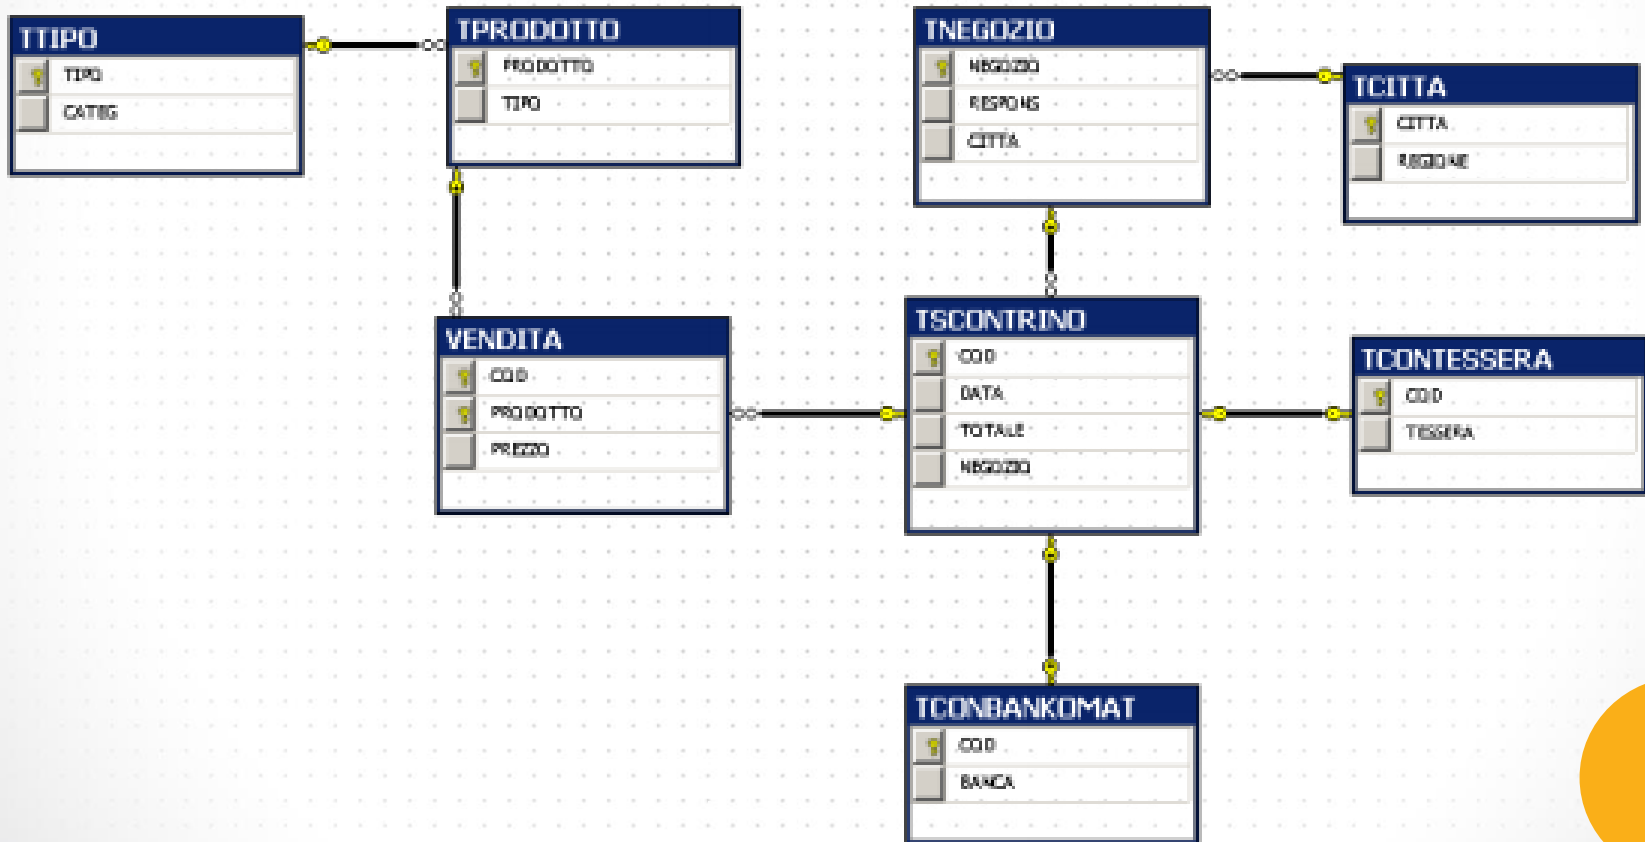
TTIPO
TIPO
CATEG

TPRODOTTO
PRODOTTO
TIPO

TNEGOZIO
NEGOZIO
RESPONS
CITTA

TCITTA
CITTA
REGIONE

VENDITA
COD
PRODOTTO
PREZZO

TSCONTRINO
COD
DATA
TOTALE
NEGOZIO

TCONTESSERA
COD
TESSERA

TCONBANKOMAT
COD
BANCA